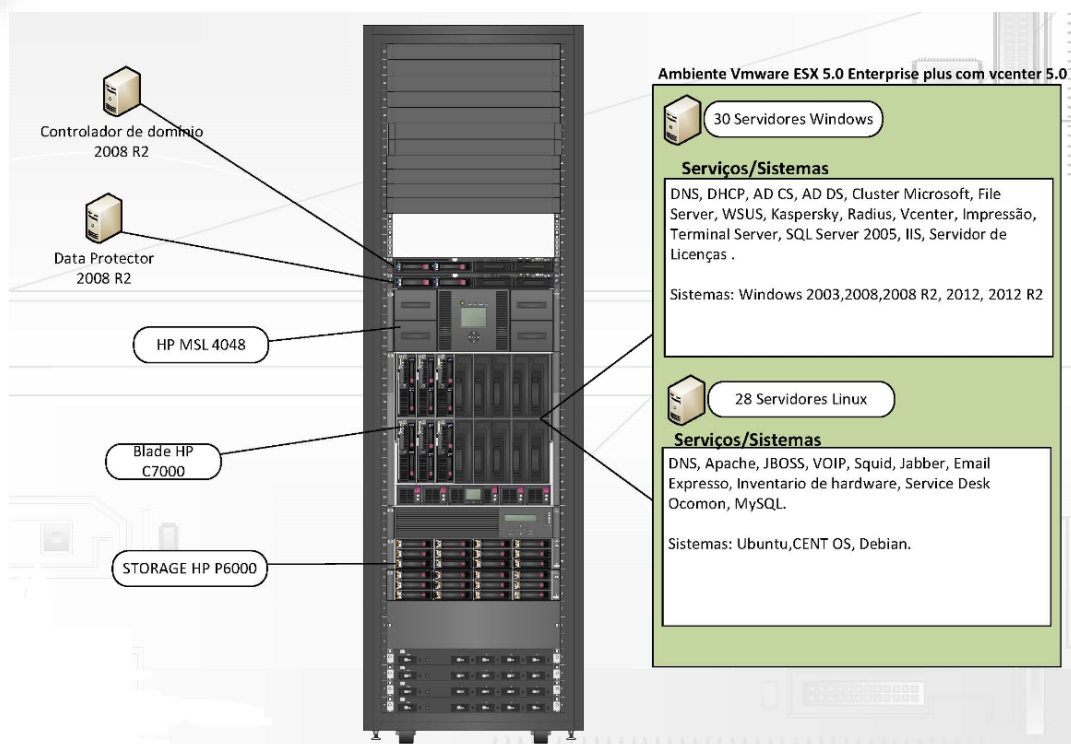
Controlador de dominio
2008 R2

Data Protector
2008 R2

HP MSL 4048

Blade HP
C7000

STORAGE HP P6000

Ambiente Vmware ESX 5.0 Enterprise plus com vcenter 5.0

30 Servidores Windows

Serviços/Sistemas

DNS, DHCP, AD CS, AD DS, Cluster Microsoft, File Server, WSUS, Kaspersky, Radius, Vcenter, Impressão, Terminal Server, SQL Server 2005, IIS, Servidor de Licenças .

Sistemas: Windows 2003,2008,2008 R2, 2012, 2012 R2

28 Servidores Linux

Serviços/Sistemas

DNS, Apache, JBOSS, VOIP, Squid, Jabber, Email Expresso, Inventario de hardware, Service Desk Ocomon, MySQL.

Sistemas: Ubuntu,CENT OS, Debian.